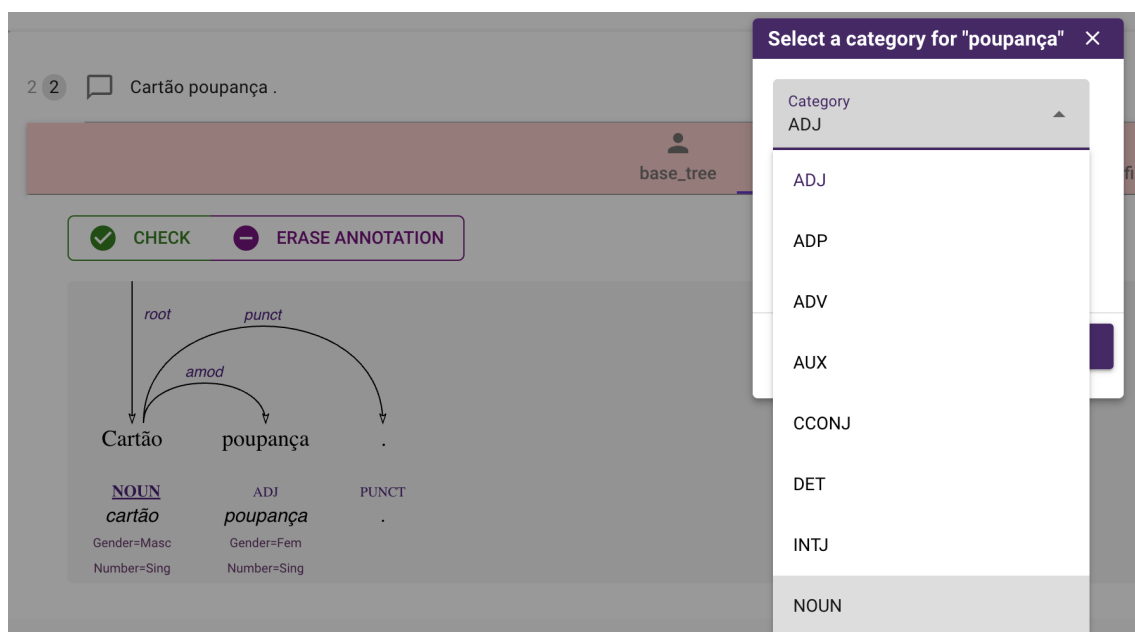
2 2 Cartão poupança .

base_tree

CHECK ERASE ANNOTATION

root
punct
amod

Cartão poupança .

NOUN ADJ PUNCT
cartão poupança .
Gender=Masc Gender=Fem
Number=Sing Number=Sing

Select a category for "poupança" ✕

Category
ADJ

ADJ
ADP
ADV
AUX
CCONJ
DET
INTJ
NOUN